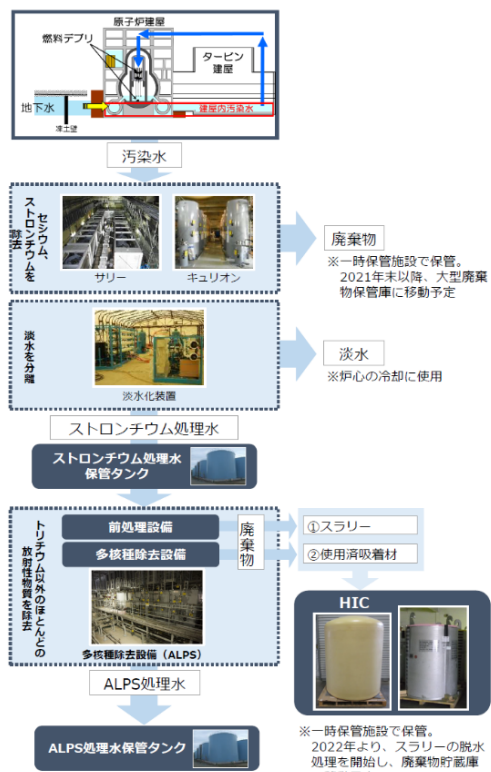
原子炉建屋
燃料デブリ
タービン建屋
地下水
凍土壁
建屋内汚染水

汚染水

セシウム、ストロンチウムを除去
サリー
キュリオン

廃棄物
※一時保管施設で保管。2021年末以降、大型廃棄物保管庫に移動予定

淡水を分離
淡水化装置

淡水
※炉心の冷却に使用

ストロンチウム処理水

ストロンチウム処理水保管タンク

トリチウム以外のほとんどの放射性物質を除去
前処理設備
多核種除去設備
多核種除去設備（ALPS）

廃棄物
①スラリー
②使用済吸着材

HIC

ALPS処理水

ALPS処理水保管タンク

※一時保管施設で保管。2022年より、スラリーの脱水処理を開始し、廃棄物貯蔵庫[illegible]